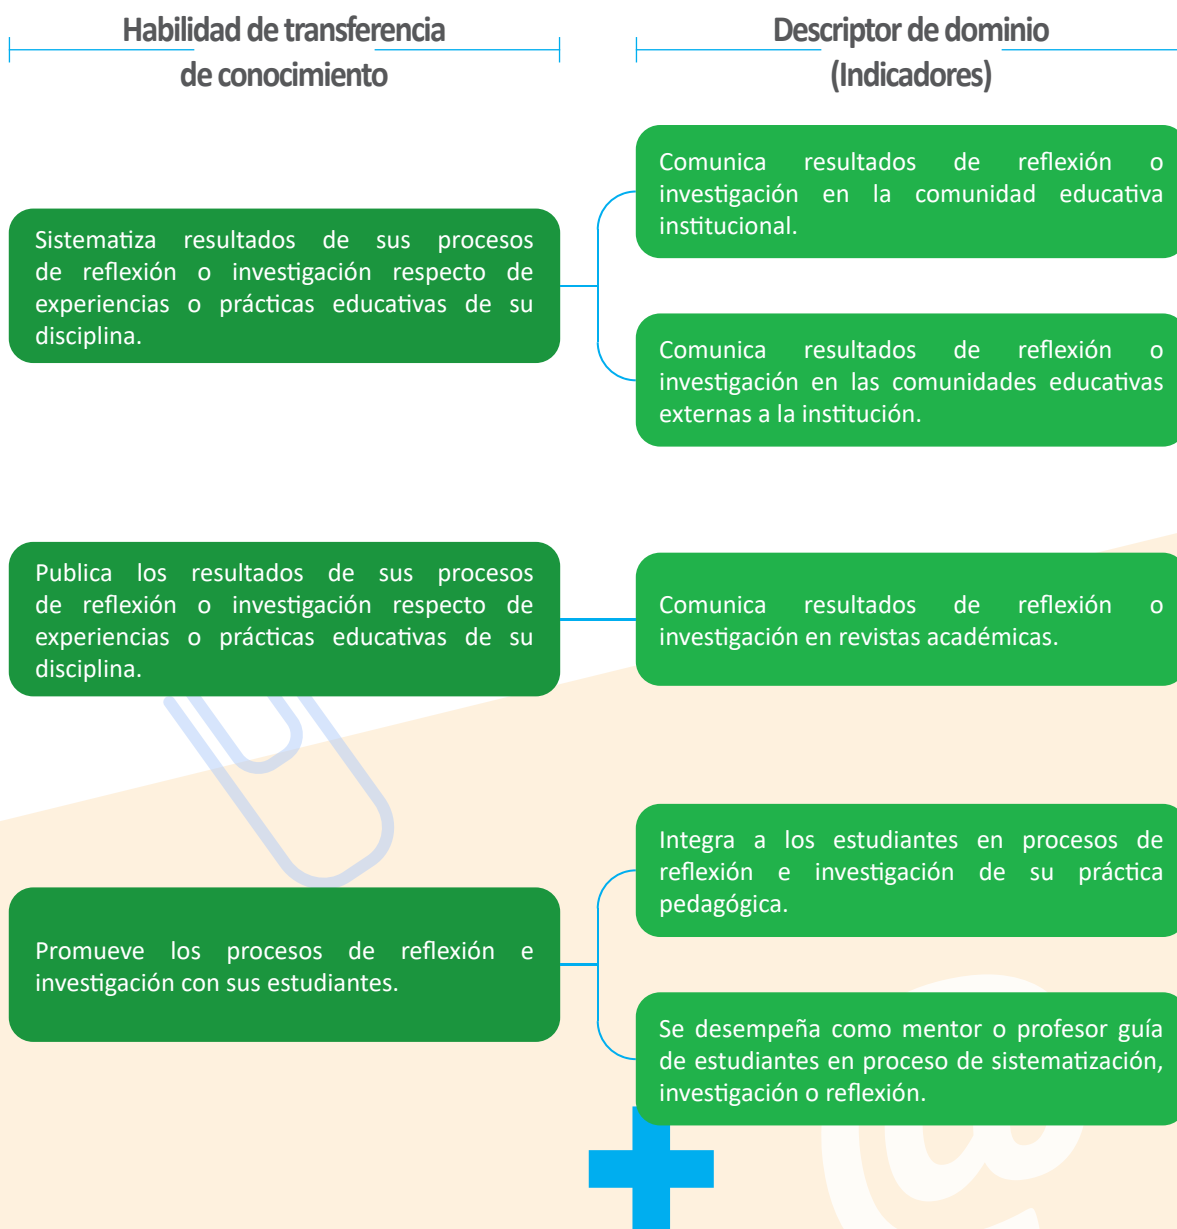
Habilidad de transferencia de conocimiento

Descriptor de dominio (Indicadores)

Sistematiza resultados de sus procesos de reflexión o investigación respecto de experiencias o prácticas educativas de su disciplina.

Comunica resultados de reflexión o investigación en la comunidad educativa institucional.

Comunica resultados de reflexión o investigación en las comunidades educativas externas a la institución.

Publica los resultados de sus procesos de reflexión o investigación respecto de experiencias o prácticas educativas de su disciplina.

Comunica resultados de reflexión o investigación en revistas académicas.

Promueve los procesos de reflexión e investigación con sus estudiantes.

Integra a los estudiantes en procesos de reflexión e investigación de su práctica pedagógica.

Se desempeña como mentor o profesor guía de estudiantes en proceso de sistematización, investigación o reflexión.